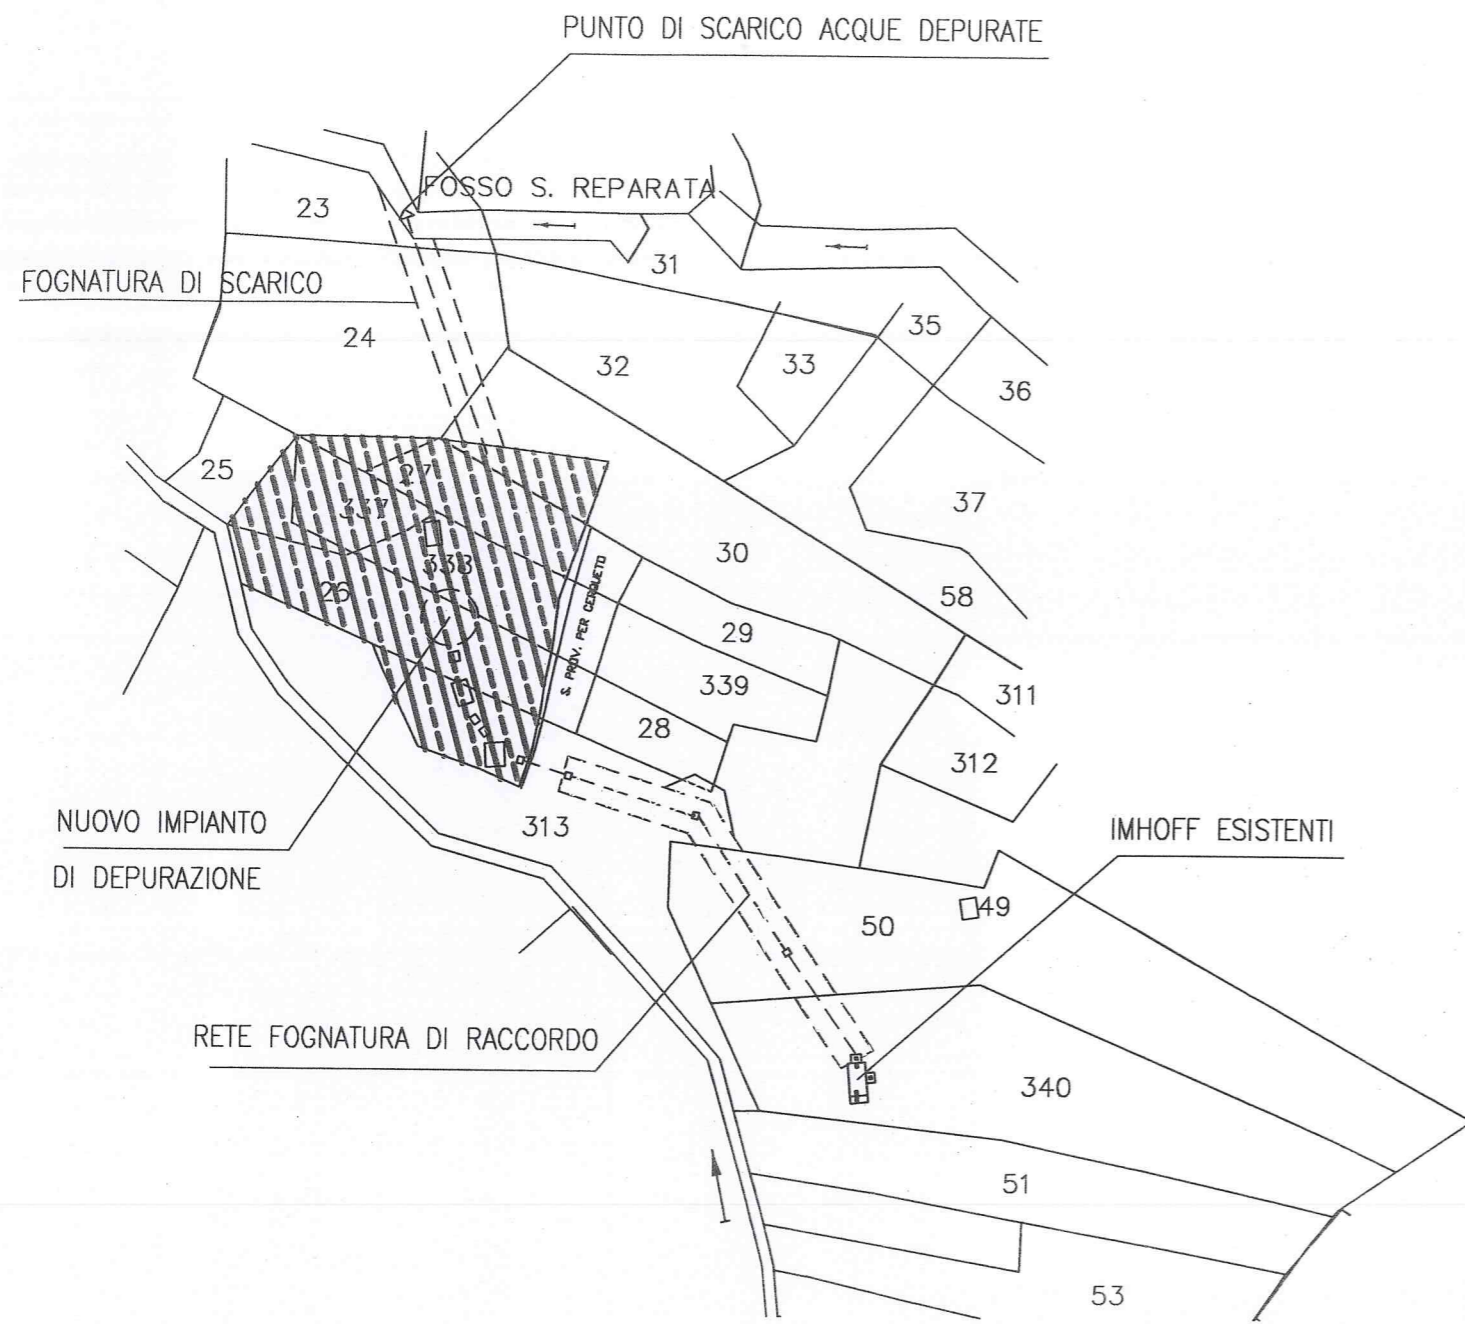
PUNTO DI SCARICO ACQUE DEPURATE

FOSSO S. REPARATA

23

31

FOGNATURA DI SCARICO

24

32

33

35

36

25

27

337

333

26

S. PROV. PER CERQUETO

30

37

58

29

339

311

28

312

NUOVO IMPIANTO

DI DEPURAZIONE

313

IMHOFF ESISTENTI

50

49

RETE FOGNATURA DI RACCORDO

340

51

53